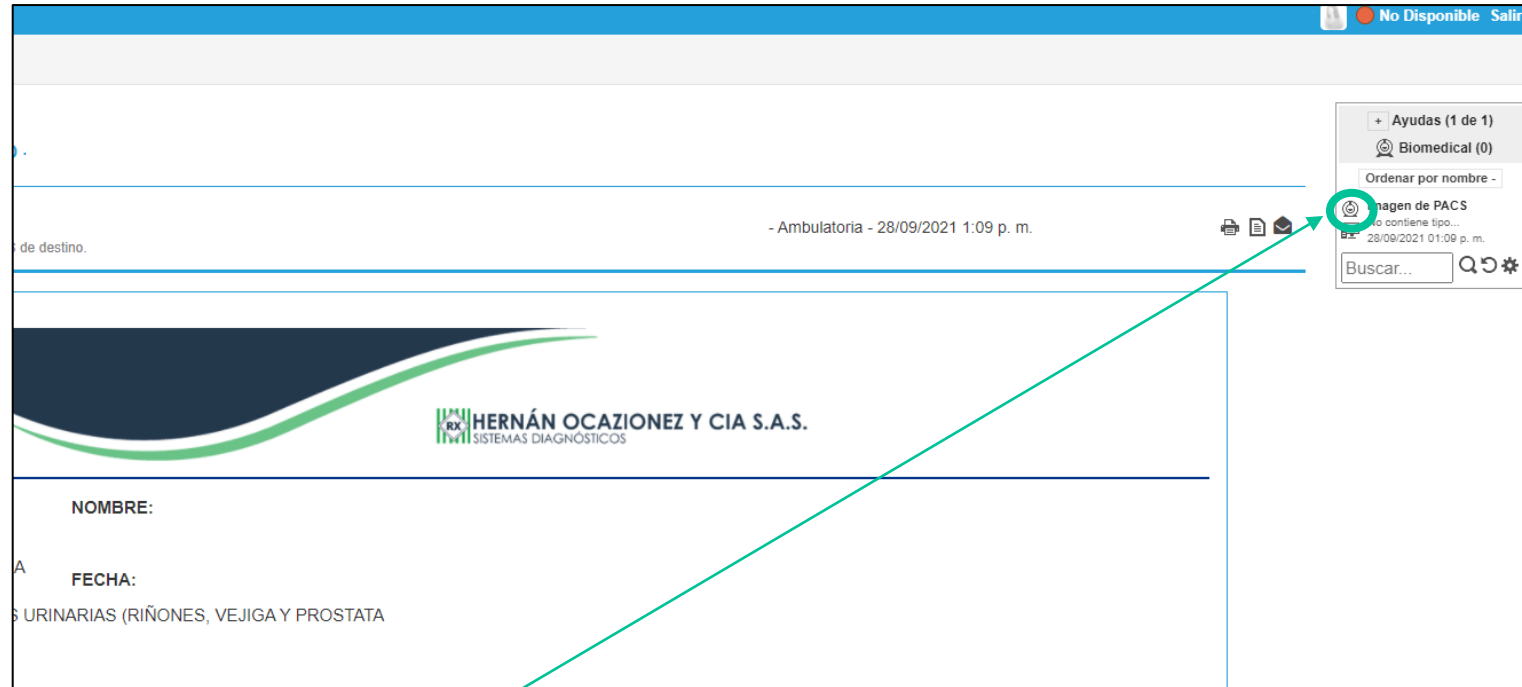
No Disponible Salir

.

- Ambulatoria - 28/09/2021 1:09 p. m.

S de destino.

+ Ayudas (1 de 1)

Biomedical (0)

Ordenar por nombre -

Imagen de PACS
No contiene tipo...
28/09/2021 01:09 p. m.

Buscar...

RX HERNÁN OCAZIONEZ Y CIA S.A.S.
SISTEMAS DIAGNÓSTICOS

NOMBRE:

A

FECHA:

S URINARIAS (RIÑONES, VEJIGA Y PROSTATA